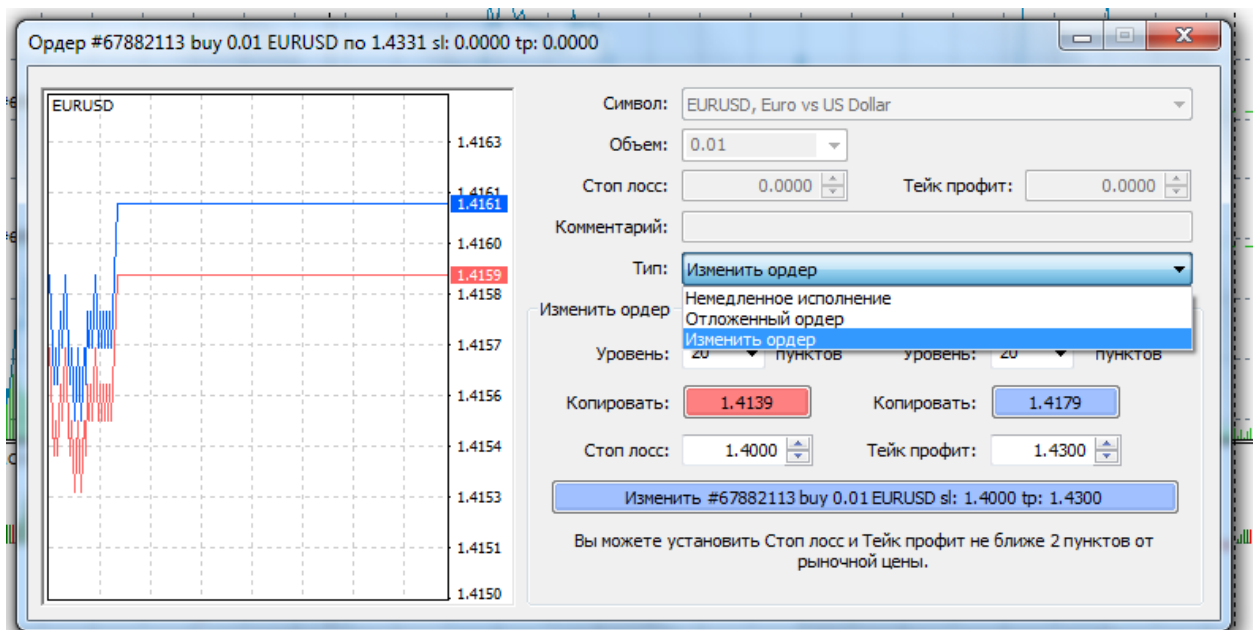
Ордер #67882113 buy 0.01 EURUSD по 1.4331 sl: 0.0000 tp: 0.0000

EURUSD

1.4163
1.4161
1.4161
1.4160
1.4159
1.4158
1.4157
1.4156
1.4154
1.4153
1.4151
1.4150

Символ: EURUSD, Euro vs US Dollar

Объем: 0.01

Стоп лосс: 0.0000

Тейк профит: 0.0000

Комментарий:

Тип: Изменить ордер

Немедленное исполнение
Отложенный ордер
Изменить ордер

Изменить ордер

Уровень: 20 пунктов

Уровень: 20 пунктов

Копировать: 1.4139

Копировать: 1.4179

Стоп лосс: 1.4000

Тейк профит: 1.4300

Изменить #67882113 buy 0.01 EURUSD sl: 1.4000 tp: 1.4300

Вы можете установить Стоп лосс и Тейк профит не ближе 2 пунктов от рыночной цены.